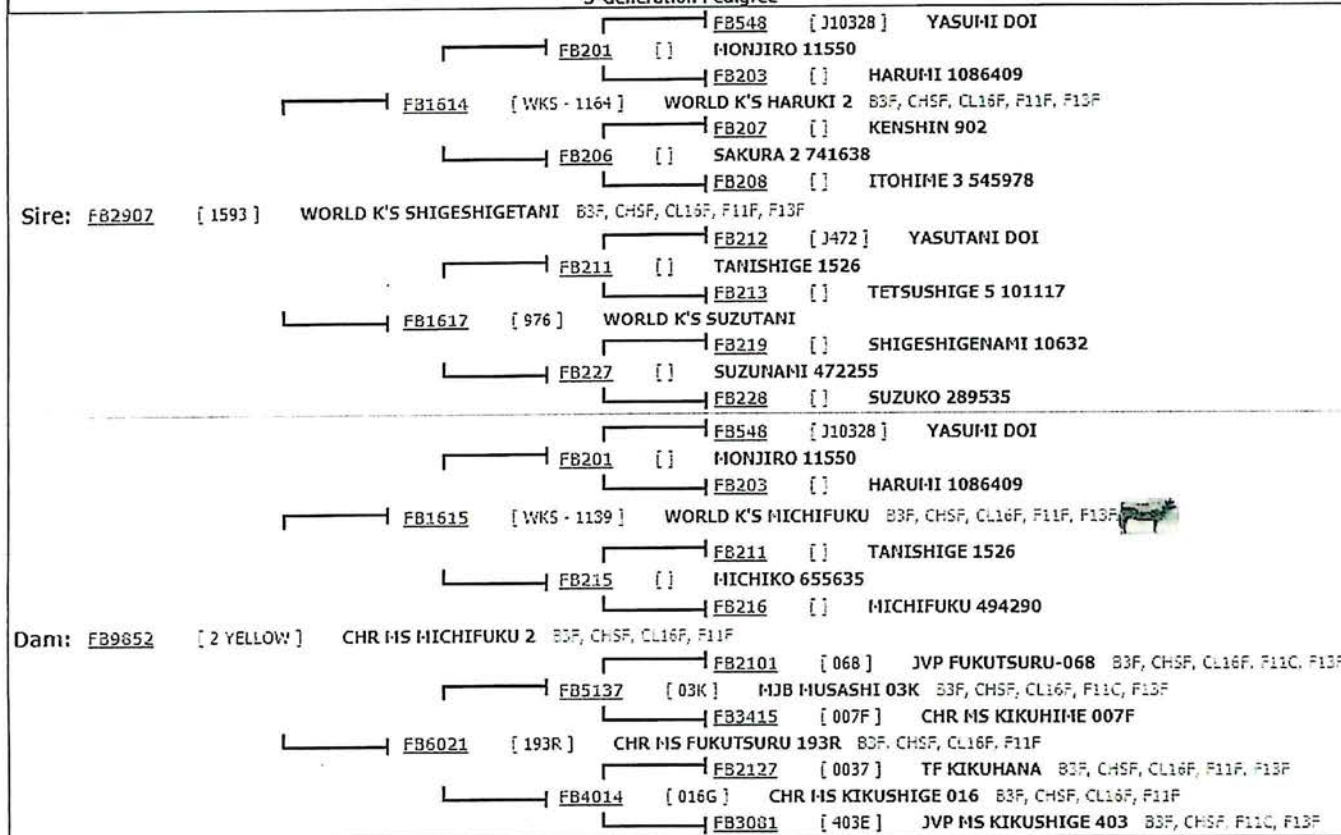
5 Generation Pedigree

FB548 [ J10328 ] YASUMI DOI
FB201 [ ] MONJIRO 11550
FB203 [ ] HARUMI 1086409
FB1614 [ WKS - 1164 ] WORLD K'S HARUKI 2 B3F, CHSF, CL16F, F11F, F13F
FB207 [ ] KENSHIN 902
FB206 [ ] SAKURA 2 741638
FB208 [ ] ITOHIME 3 545978
Sire: FB2907 [ 1593 ] WORLD K'S SHIGESHIGETANI B3F, CHSF, CL16F, F11F, F13F
FB212 [ J472 ] YASUTANI DOI
FB211 [ ] TANISHIGE 1526
FB213 [ ] TETSUSHIGE 5 101117
FB1617 [ 976 ] WORLD K'S SUZUTANI
FB219 [ ] SHIGESHIGENAMI 10632
FB227 [ ] SUZUNAMI 472255
FB228 [ ] SUZUKO 289535
FB548 [ J10328 ] YASUMI DOI
FB201 [ ] MONJIRO 11550
FB203 [ ] HARUMI 1086409
FB1615 [ WKS - 1139 ] WORLD K'S MICHIFUKU B3F, CHSF, CL16F, F11F, F13F
FB211 [ ] TANISHIGE 1526
FB215 [ ] MICHIKO 655635
FB216 [ ] MICHIFUKU 494290
Dam: FB9852 [ 2 YELLOW ] CHR MS MICHIFUKU 2 B3F, CHSF, CL16F, F11F
FB2101 [ 068 ] JVP FUKUTSURU-068 B3F, CHSF, CL16F, F11C, F13F
FB5137 [ 03K ] MJB MUSASHI 03K B3F, CHSF, CL16F, F11C, F13F
FB3415 [ 007F ] CHR MS KIKUHIME 007F
FB6021 [ 193R ] CHR MS FUKUTSURU 193R B3F, CHSF, CL16F, F11F
FB2127 [ 0037 ] TF KIKUHANA B3F, CHSF, CL16F, F11F, F13F
FB4014 [ 016G ] CHR MS KIKUSHIGE 016 B3F, CHSF, CL16F, F11F
FB3081 [ 403E ] JVP MS KIKUSHIGE 403 B3F, CHSF, F11C, F13F